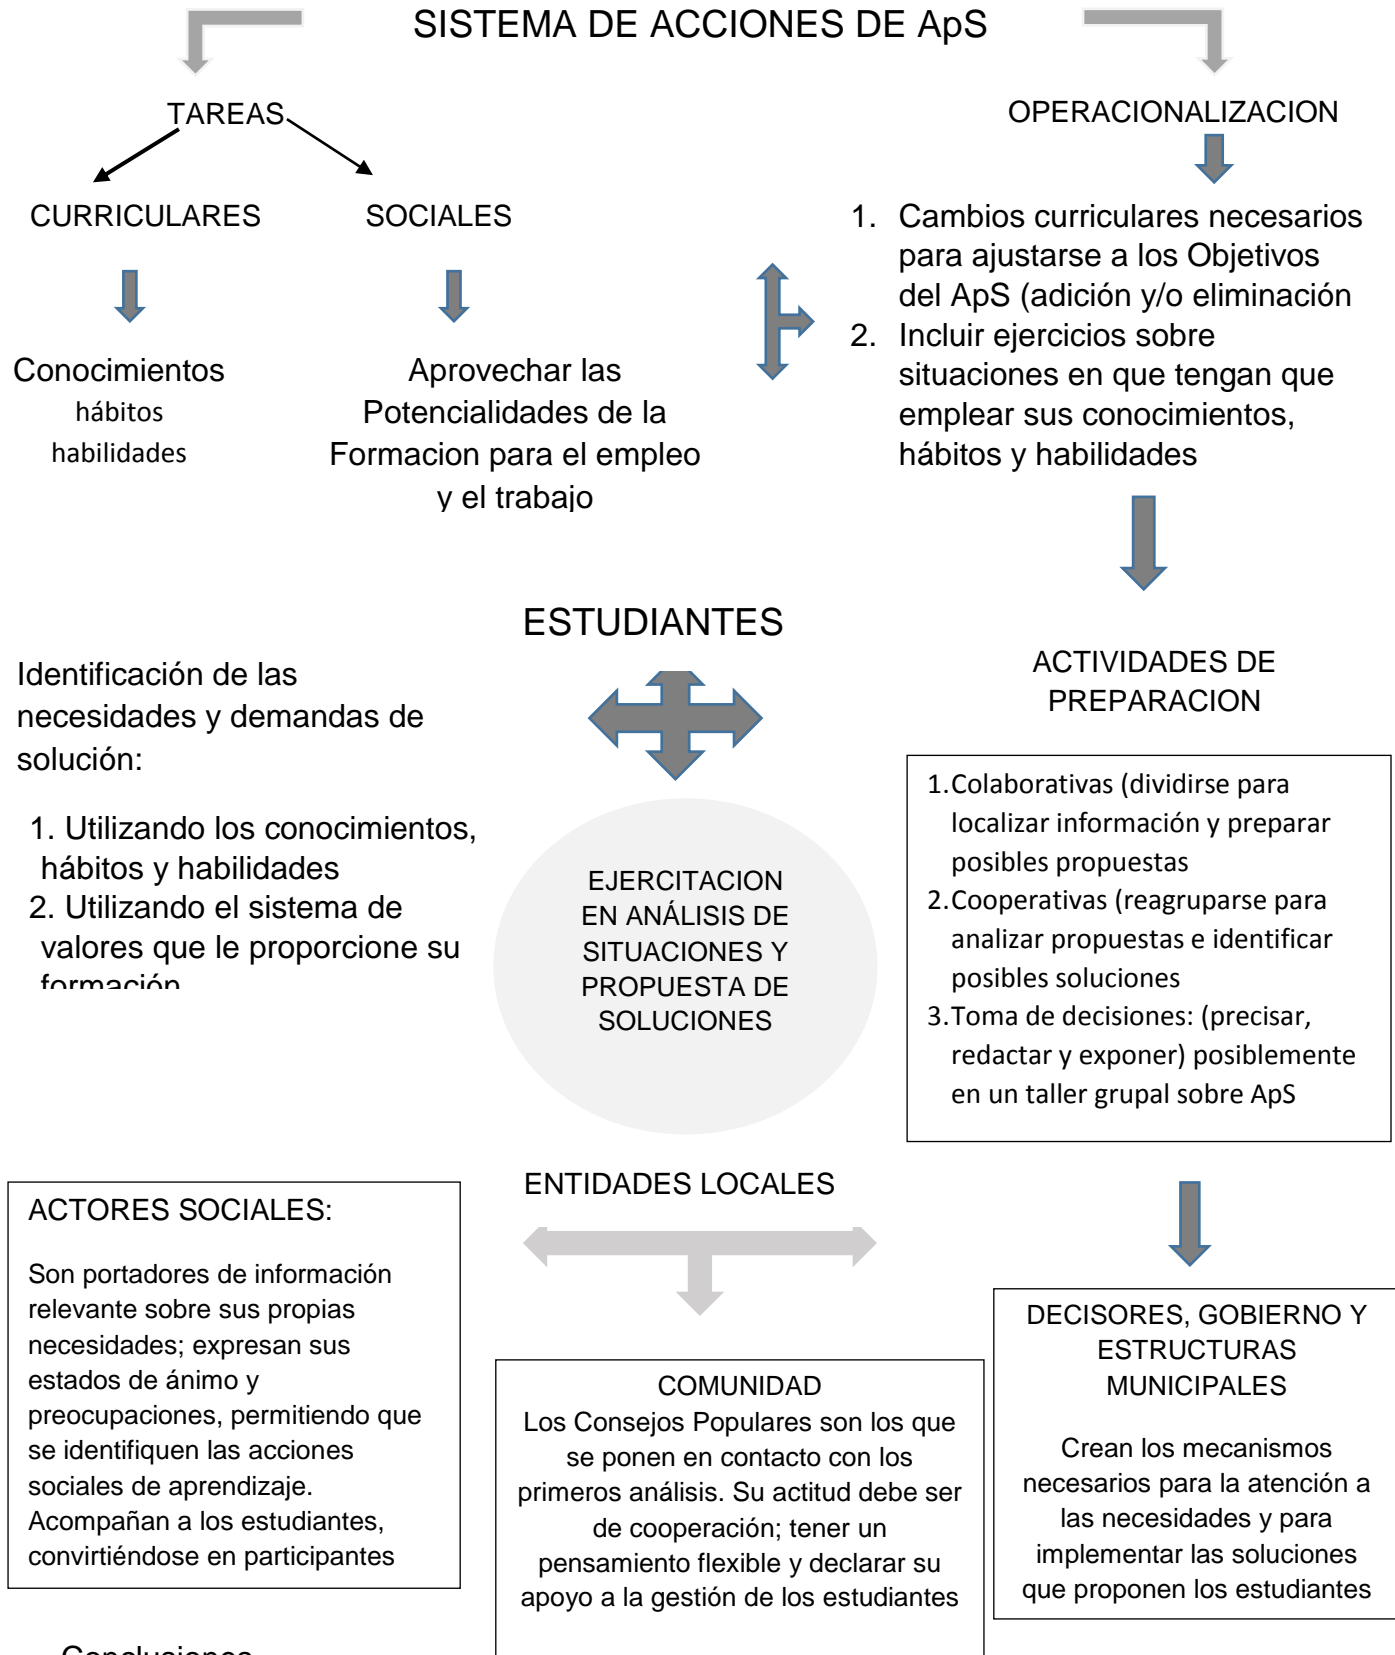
SISTEMA DE ACCIONES DE ApS

TAREAS

CURRICULARES

SOCIALES

Conocimientos
hábitos
habilidades

Aprovechar las Potencialidades de la Formacion para el empleo y el trabajo

OPERACIONALIZACION

1. Cambios curriculares necesarios para ajustarse a los Objetivos del ApS (adición y/o eliminación
2. Incluir ejercicios sobre situaciones en que tengan que emplear sus conocimientos, hábitos y habilidades

ESTUDIANTES

Identificación de las necesidades y demandas de solución:

1. Utilizando los conocimientos, hábitos y habilidades
2. Utilizando el sistema de valores que le proporcione su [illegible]

EJERCITACION EN ANÁLISIS DE SITUACIONES Y PROPUESTA DE SOLUCIONES

ACTIVIDADES DE PREPARACION

1. Colaborativas (dividirse para localizar información y preparar posibles propuestas
2. Cooperativas (reagruparse para analizar propuestas e identificar posibles soluciones
3. Toma de decisiones: (precisar, redactar y exponer) posiblemente en un taller grupal sobre ApS

ENTIDADES LOCALES

ACTORES SOCIALES:

Son portadores de información relevante sobre sus propias necesidades; expresan sus estados de ánimo y preocupaciones, permitiendo que se identifiquen las acciones sociales de aprendizaje. Acompañan a los estudiantes, convirtiéndose en participantes

COMUNIDAD
Los Consejos Populares son los que se ponen en contacto con los primeros análisis. Su actitud debe ser de cooperación; tener un pensamiento flexible y declarar su apoyo a la gestión de los estudiantes

DECISORES, GOBIERNO Y ESTRUCTURAS MUNICIPALES

Crean los mecanismos necesarios para la atención a las necesidades y para implementar las soluciones que proponen los estudiantes

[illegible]